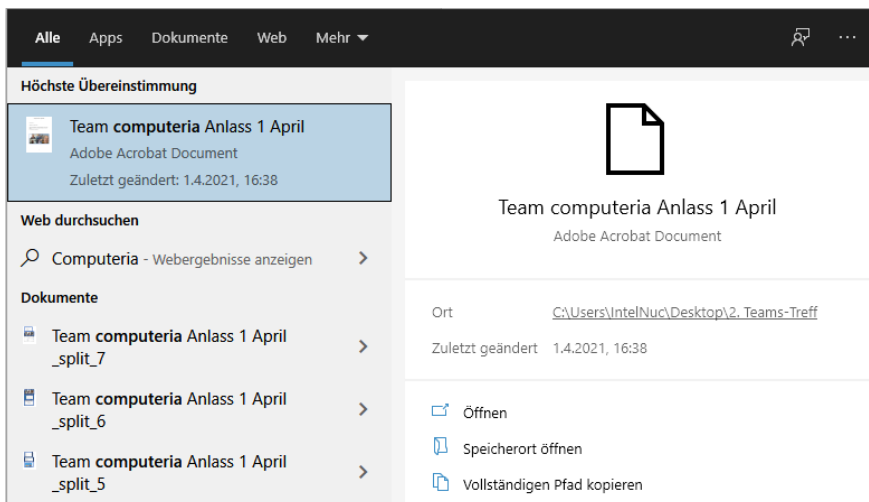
Alle Apps Dokumente Web Mehr ▾

Höchste Übereinstimmung

Team computeria Anlass 1 April
Adobe Acrobat Document
Zuletzt geändert: 1.4.2021, 16:38

Web durchsuchen

Computeria - Webergebnisse anzeigen

Dokumente

Team computeria Anlass 1 April _split_7

Team computeria Anlass 1 April _split_6

Team computeria Anlass 1 April _split_5

Team computeria Anlass 1 April
Adobe Acrobat Document

Ort C:\Users\IntelNuc\Desktop\2. Teams-Treff

Zuletzt geändert 1.4.2021, 16:38

Öffnen

Speicherort öffnen

Vollständigen Pfad kopieren